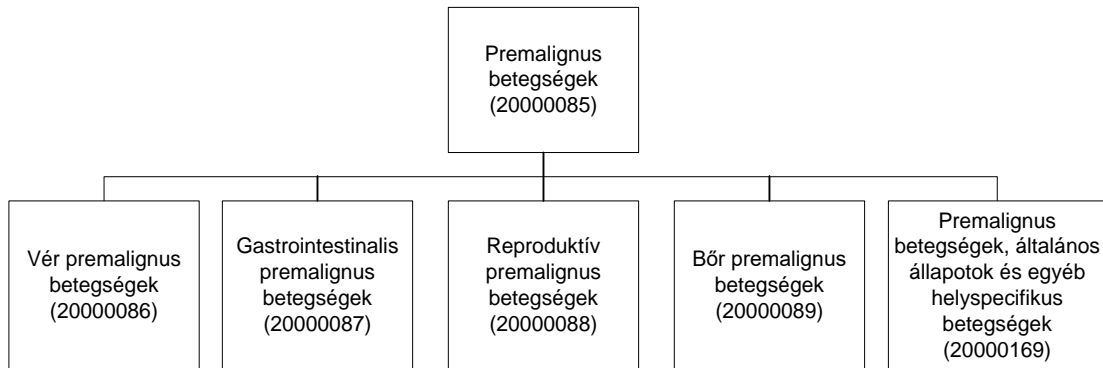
Premalignus betegségek (20000085)

Vér premalignus betegségek (20000086)

Gastrointestinalis premalignus betegségek (20000087)

Reproduktív premalignus betegségek (20000088)

Bőr premalignus betegségek (20000089)

Premalignus betegségek, általános állapotok és egyéb helyspecifikus betegségek (20000169)